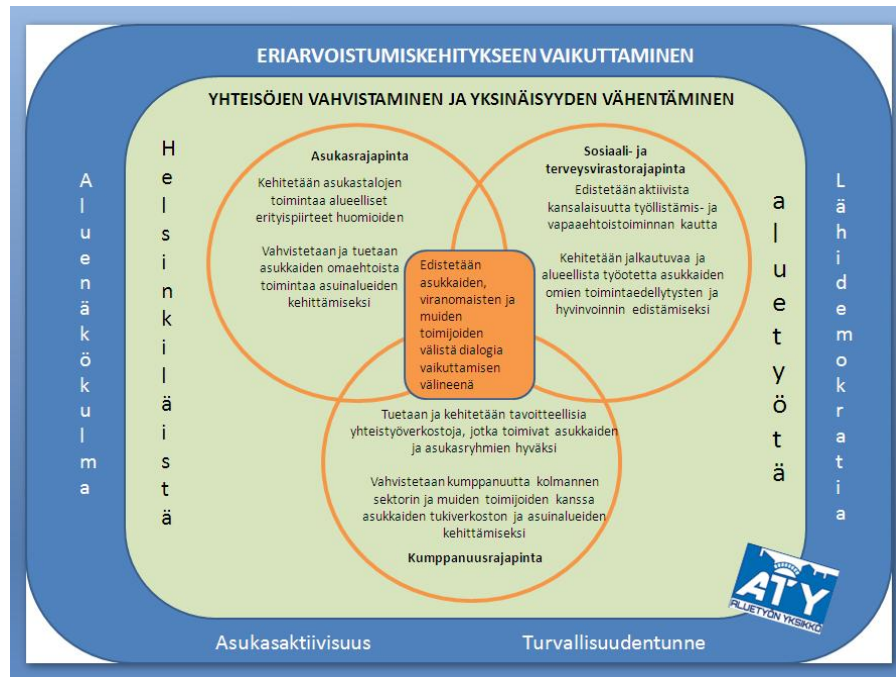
ERIARVOISTUMISKEHITYKSEEN VAIKUTTAMINEN

YHTEISÖJEN VAHVISTAMINEN JA YKSINÄISYYDEN VÄHENTÄMINEN

Aluenäkökulma

Helsinkiläistä

Asukasrajapinta

Kehitetään asukastalojen toimintaa alueelliset erityispiirteet huomioiden

Vahvistetaan ja tuetaan asukkaiden omaehtoista toimintaa asuinalueiden kehittämiseksi

Sosiaali- ja terveysvirastorajapinta

Edistetään aktiivista kansalaisuutta työllistämis- ja vapaaehtoistoiminnan kautta

Kehitetään jalkautuvaa ja alueellista työotetta asukkaiden omien toimintaedellytysten ja hyvinvoinnin edistämiseksi

Edistetään asukkaiden, viranomaisten ja muiden toimijoiden välistä dialogia vaikuttamisen välineenä

Tuetaan ja kehitetään tavoitteellisia yhteistyöverkostoja, jotka toimivat asukkaiden ja asukasryhmien hyväksi

Vahvistetaan kumppanuutta kolmannen sektorin ja muiden toimijoiden kanssa asukkaiden tukiverkoston ja asuinalueiden kehittämiseksi

Kumppanuusrajapinta

aluetyötä

Lähidemokratia

ATY ALUETYÖN YKSIKKÖ

Asukasaktiivisuus

Turvallisuudentunne